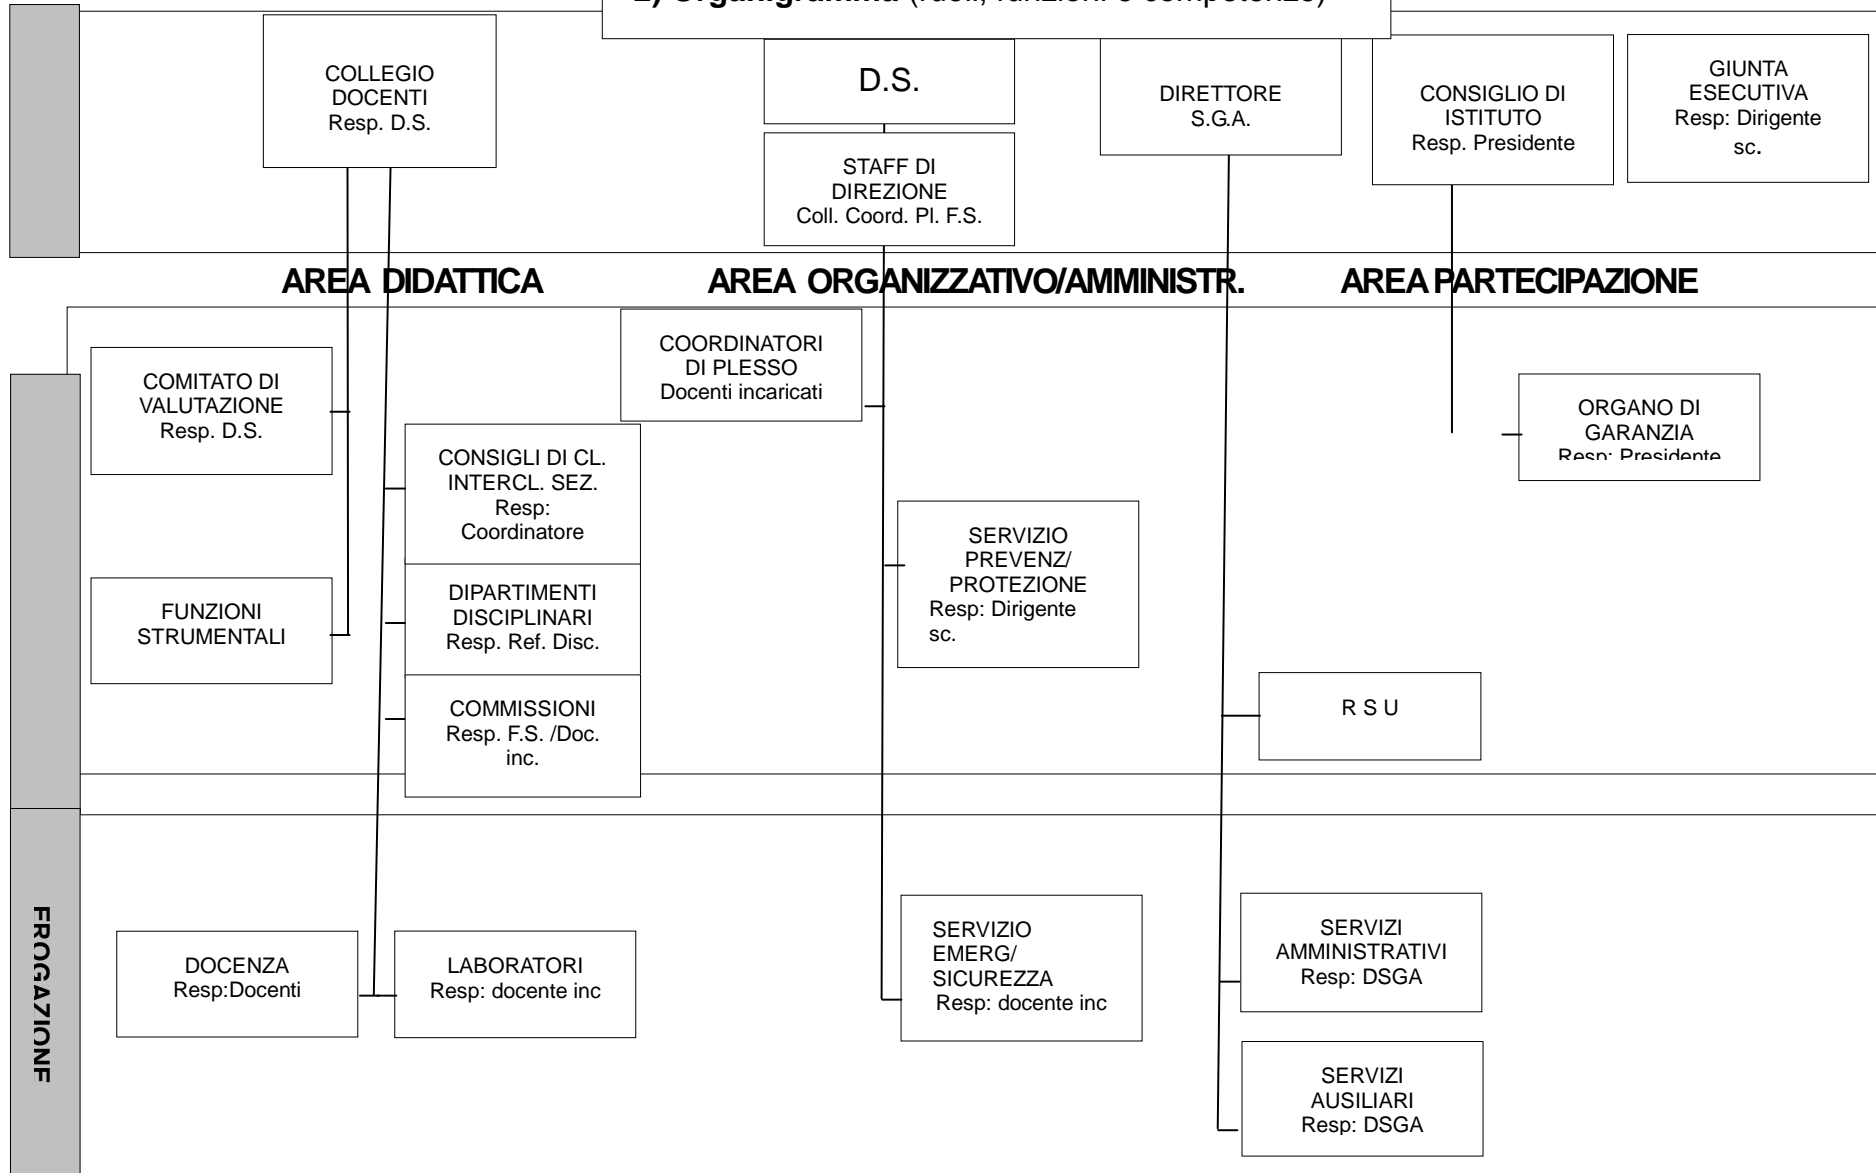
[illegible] Organigramma (ruoli, funzioni e competenze)

COLLEGIO DOCENTI
Resp. D.S.

D.S.

STAFF DI DIREZIONE
Coll. Coord. Pl. F.S.

DIRETTORE S.G.A.

CONSIGLIO DI ISTITUTO
Resp. Presidente

GIUNTA ESECUTIVA
Resp: Dirigente sc.

AREA DIDATTICA

AREA ORGANIZZATIVO/AMMINISTR.

AREA PARTECIPAZIONE

COORDINATORI DI PLESSO
Docenti incaricati

COMITATO DI VALUTAZIONE
Resp. D.S.

ORGANO DI GARANZIA
Resp: Presidente

CONSIGLI DI CL. INTERCL. SEZ.
Resp: Coordinatore

SERVIZIO PREVENZ/ PROTEZIONE
Resp: Dirigente sc.

FUNZIONI STRUMENTALI

DIPARTIMENTI DISCIPLINARI
Resp. Ref. Disc.

COMMISSIONI
Resp. F.S. /Doc. inc.

R S U

FROGAZIONE

DOCENZA
Resp:Docenti

LABORATORI
Resp: docente inc

SERVIZIO EMERG/ SICUREZZA
Resp: docente inc

SERVIZI AMMINISTRATIVI
Resp: DSGA

SERVIZI AUSILIARI
Resp: DSGA